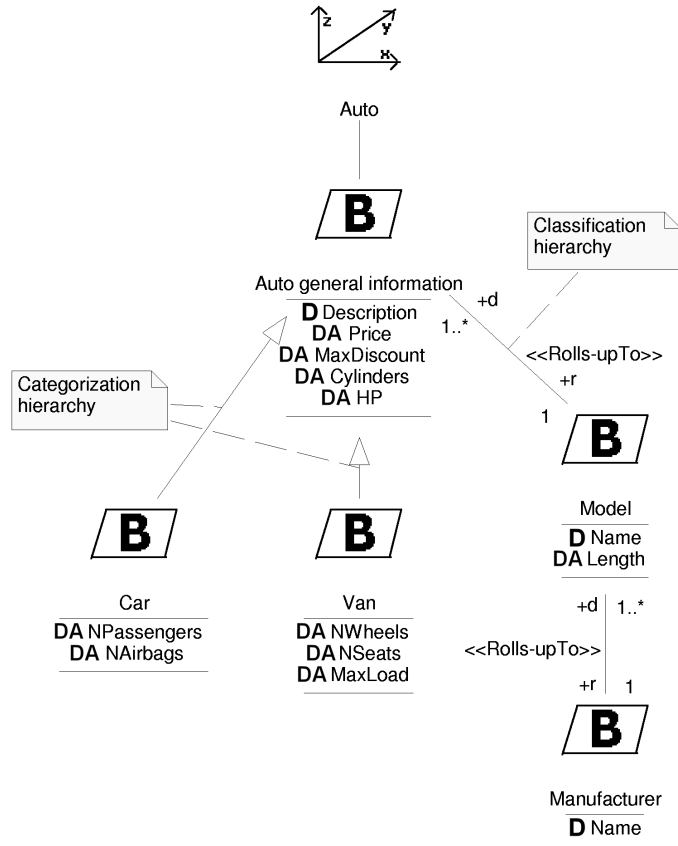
z
y
x

Auto

B

Classification hierarchy

Auto general information
+d
D Description
DA Price
DA MaxDiscount
DA Cylinders
DA HP
1..*
<<Rolls-upTo>>
+r

Categorization hierarchy

1

B

B

B

B

Model
D Name
DA Length

Car
DA NPassengers
DA NAirbags

Van
DA NWheels
DA NSeats
DA MaxLoad

+d
1..*
<<Rolls-upTo>>
+r
1

B

Manufacturer
D Name